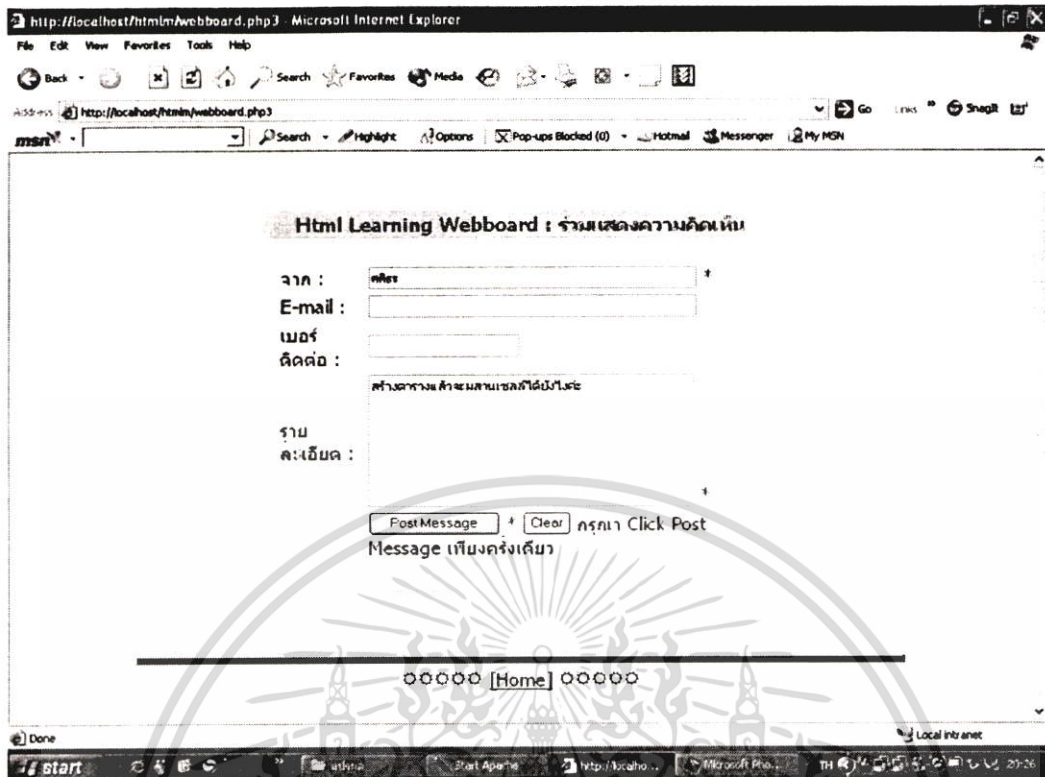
http://localhost/htmlm/webboard.php3 - Microsoft Internet Explorer

File Edit View Favorites Tools Help

Back Search Favorites Media

Address http://localhost/htmlm/webboard.php3

Go Links SnagIt

msn Search Highlight Options Pop-ups Blocked (0) Hotmail Messenger My MSN

Html Learning Webboard : ร่วมแสดงความคิดเห็น

จาก : ศศิธร *

E-mail :

เบอร์ติดต่อ :

รายละเอียด : สร้างตารางแล้วจะผสานเซลล์ได้ยังไงคะ *

Post Message * Clear กรุณา Click Post Message เพียงครั้งเดียว

ooooo [Home] ooooo

Done

Local intranet

start

Start Apache

http://localho...

Microsoft Pho...

TH

20:26